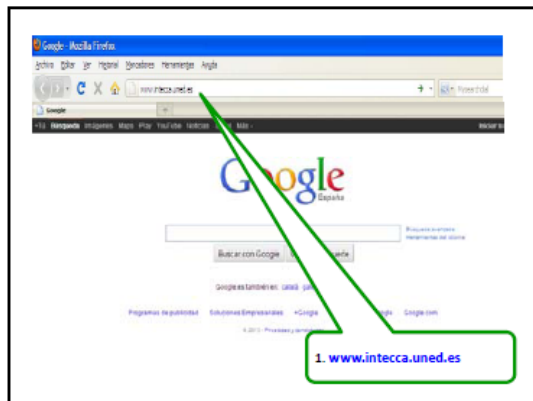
Google - Mozilla Firefox

Archivo Editar Ver Historial Marcadores Herramientas Ayuda

www.intecca.uned.es

Google

+Tú Búsqueda Imágenes Maps Play YouTube Noticias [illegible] Más

Iniciar sesión

Google
España

Búsqueda avanzada
Herramientas del idioma

Buscar con Google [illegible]

Google.es también en: català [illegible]

Programas de publicidad Soluciones Empresariales +Google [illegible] Google.com

© 2012 - Privacidad y condiciones

1. www.intecca.uned.es